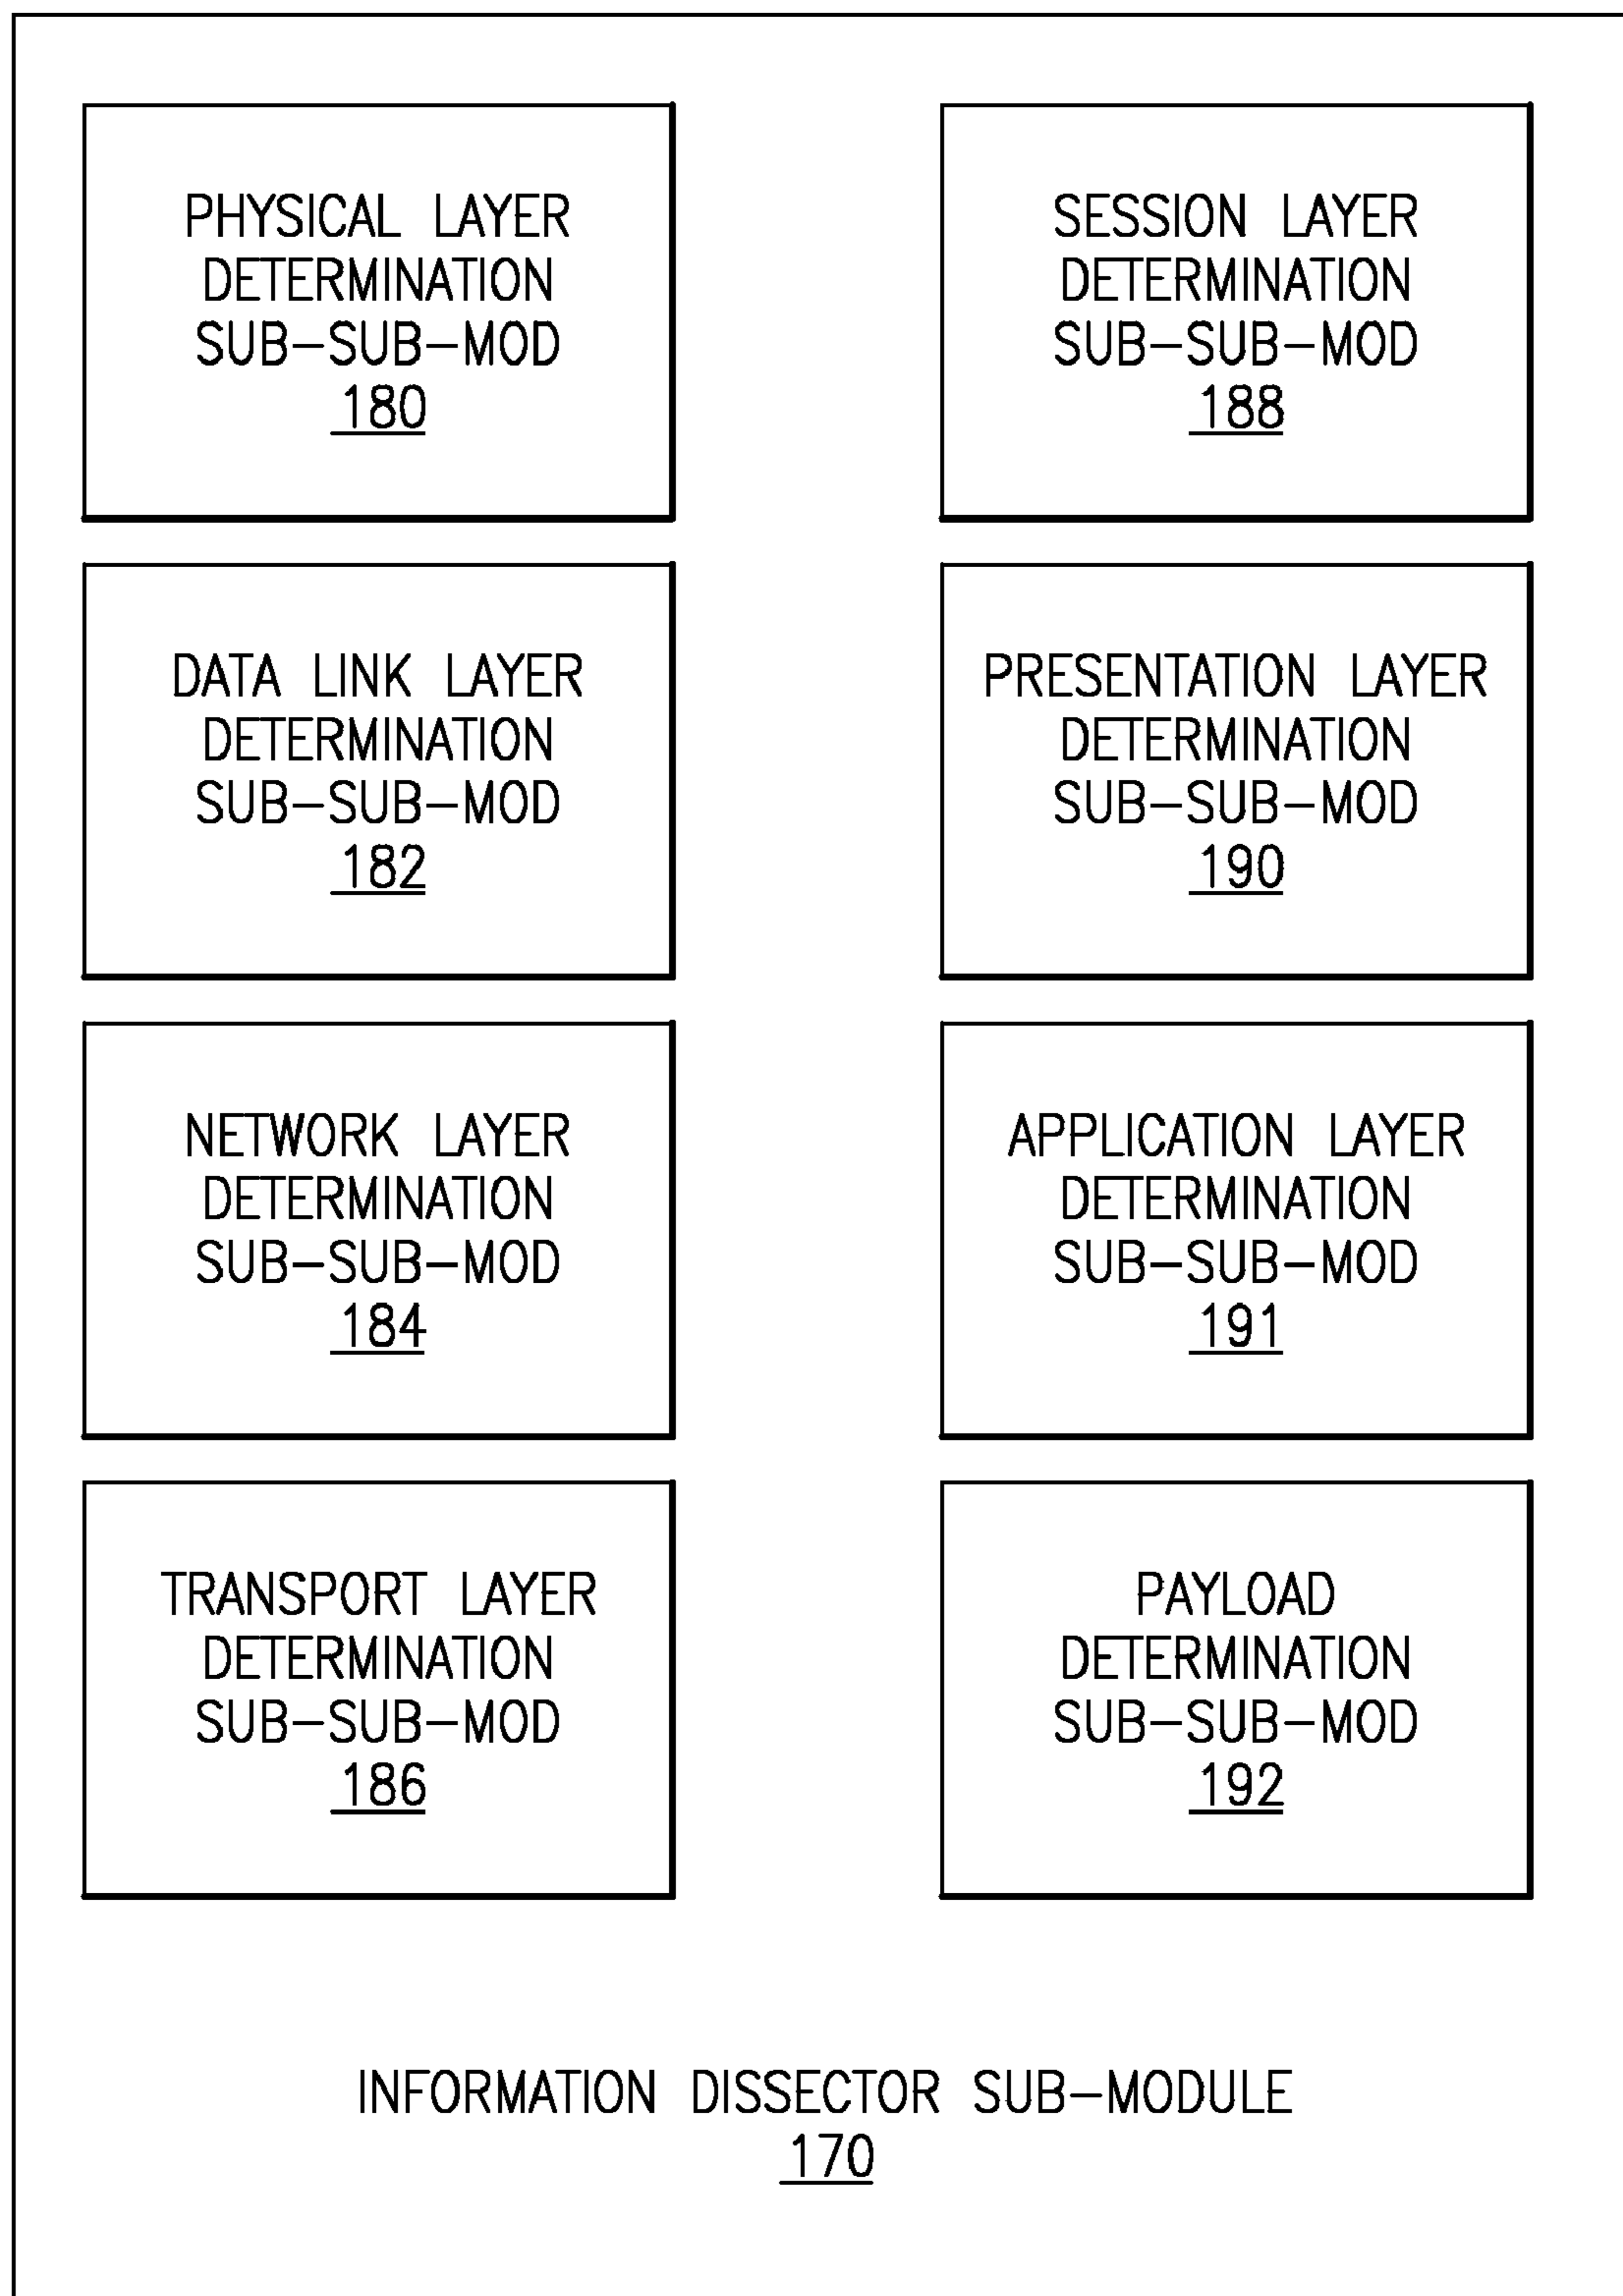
PHYSICAL LAYER DETERMINATION SUB–SUB–MOD
180

DATA LINK LAYER DETERMINATION SUB–SUB–MOD
182

NETWORK LAYER DETERMINATION SUB–SUB–MOD
184

TRANSPORT LAYER DETERMINATION SUB–SUB–MOD
186

SESSION LAYER DETERMINATION SUB–SUB–MOD
188

PRESENTATION LAYER DETERMINATION SUB–SUB–MOD
190

APPLICATION LAYER DETERMINATION SUB–SUB–MOD
191

PAYLOAD DETERMINATION SUB–SUB–MOD
192

INFORMATION DISSECTOR SUB–MODULE
170